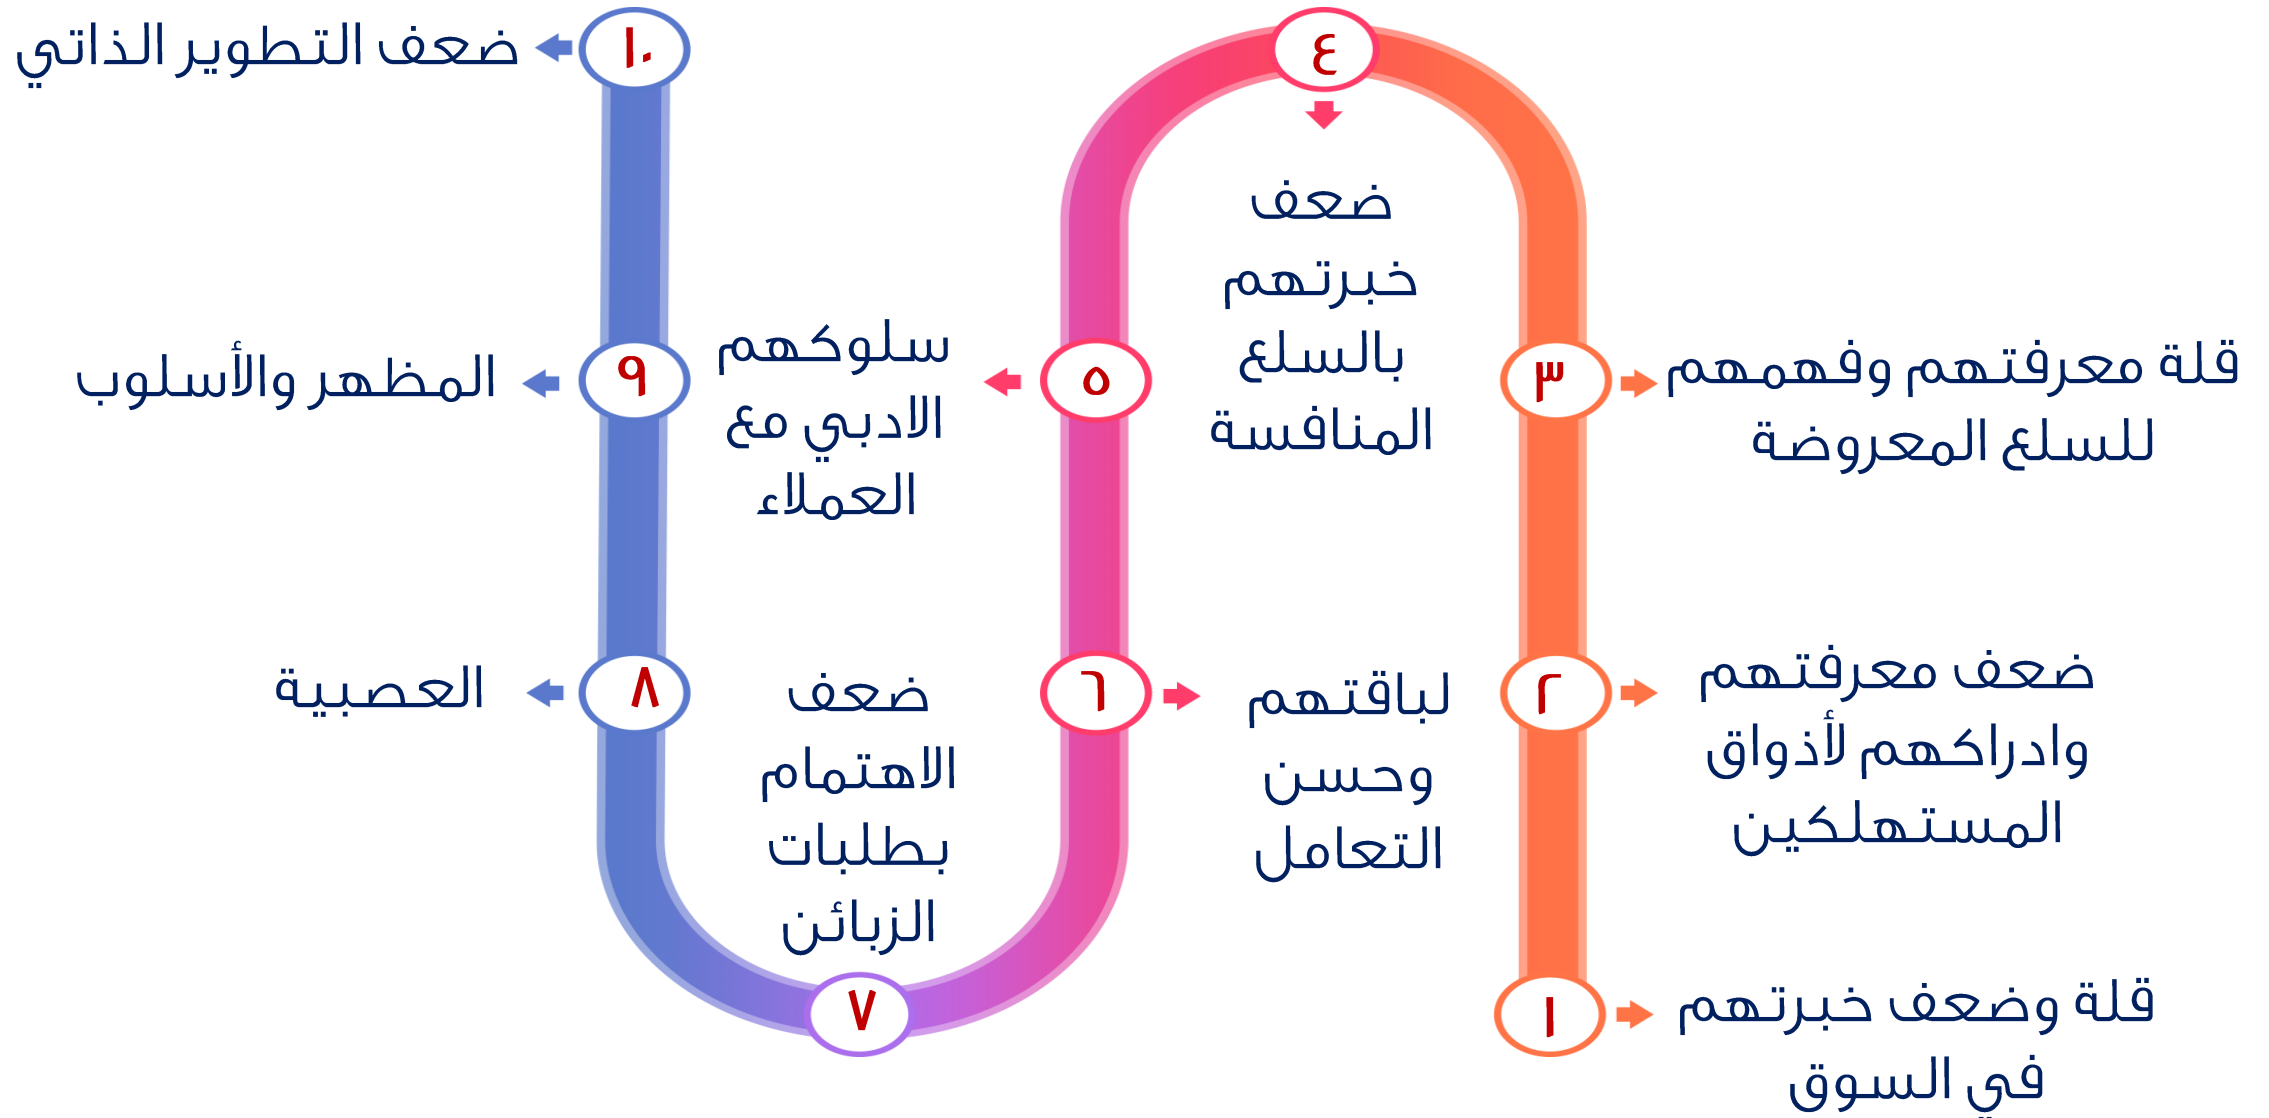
١ قلة وضعف خبرتهم في السوق

٢ ضعف معرفتهم وادراكهم لأذواق المستهلكين

٣ قلة معرفتهم وفهمهم للسلع المعروضة

٤ ضعف خبرتهم بالسلع المنافسة

٥ سلوكهم الادبي مع العملاء

٦ لباقتهم وحسن التعامل

٧ ضعف الاهتمام بطلبات الزبائن

٨ العصبية

٩ المظهر والأسلوب

١٠ ضعف التطوير الذاتي